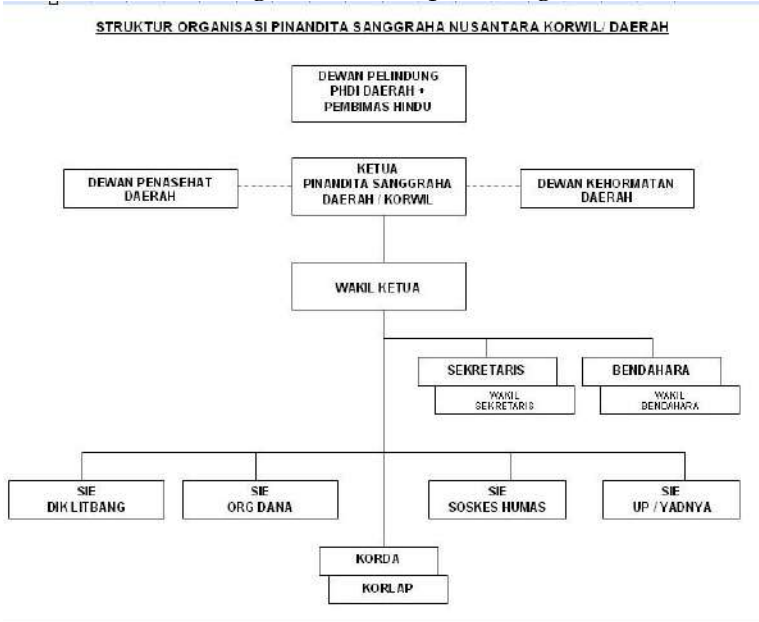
STRUKTUR ORGANISASI PINANDITA SANGGRAHA NUSANTARA KORWIL/ DAERAH

DEWAN PELINDUNG PHDI DAERAH + PEMBIMAS HINDU

DEWAN PENASEHAT DAERAH

KETUA PINANDITA SANGGRAHA DAERAH / KORWIL

DEWAN KEHORMATAN DAERAH

WAKIL KETUA

SEKRETARIS

WAKIL SEKRETARIS

BENDAHARA

WAKIL BENDAHARA

SIE DIK LITBANG

SIE ORG DANA

SIE SOSKES HUMAS

SIE UP / YADNYA

KORDA

KORLAP